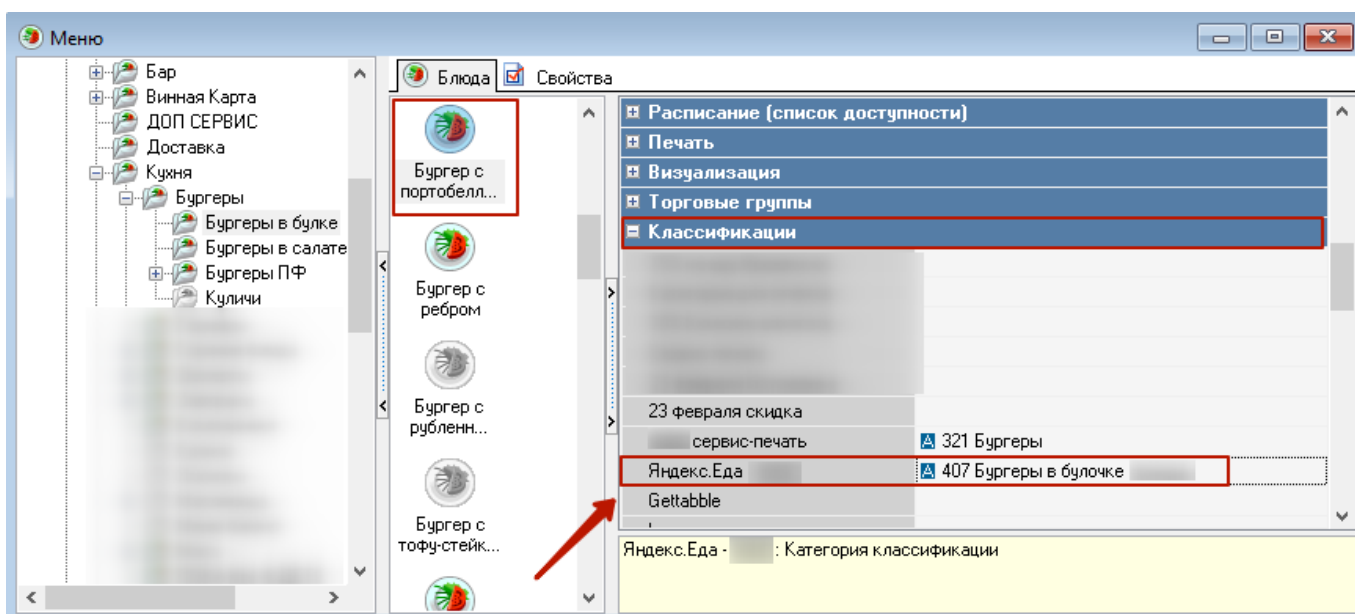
Меню

Бар
Винная Карта
ДОП СЕРВИС
Доставка
Кухня
Бургеры
Бургеры в булке
Бургеры в салате
Бургеры ПФ
Куличи

Блюда
Свойства

Бургер с портобелл...
Бургер с ребром
Бургер с рубленн...
Бургер с тофу-стейк...

Расписание (список доступности)
Печать
Визуализация
Торговые группы
Классификации

| | |
|---|---|
| 23 февраля скидка | |
| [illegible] сервис-печать | 321 Бургеры |
| Яндекс.Еда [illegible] | 407 Бургеры в булочке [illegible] |
| Gettabble | |

Яндекс.Еда - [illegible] : Категория классификации